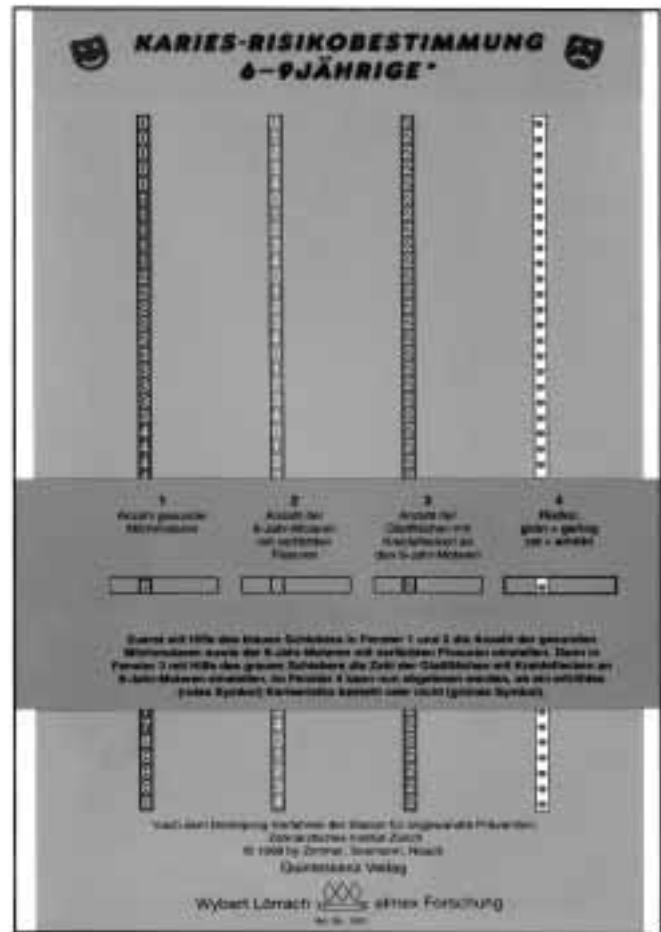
KARIES-RISIKOBESTIMMUNG
6–9JÄHRIGE*

1
Anzahl gesunder Milchmolaren

2
Anzahl der 6-Jahr-Molaren mit versiegelten Fissuren

3
Anzahl der Glattflächen mit Kreideflecken an den 6-Jahr-Molaren

4
Risiko:
grün = gering
rot = erhöht

Zuerst mit Hilfe des blauen Schiebers in Fenster 1 und 2 die Anzahl der gesunden Milchmolaren sowie der 6-Jahr-Molaren mit versiegelten Fissuren einstellen. Dann in Fenster 3 mit Hilfe des grauen Schiebers die Zahl der Glattflächen mit Kreideflecken an 6-Jahr-Molaren einstellen. Im Fenster 4 kann nun abgelesen werden, ob ein erhöhtes (rotes Symbol) Kariesrisiko besteht oder nicht (grünes Symbol).

*nach dem Screening-Verfahren der Station für angewandte Prävention, Zahnärztliches Institut Zürich
© 1999 by Zimmer, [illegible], Hosch
Quintessenz Verlag

Wybert Lörrach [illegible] elmex Forschung
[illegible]